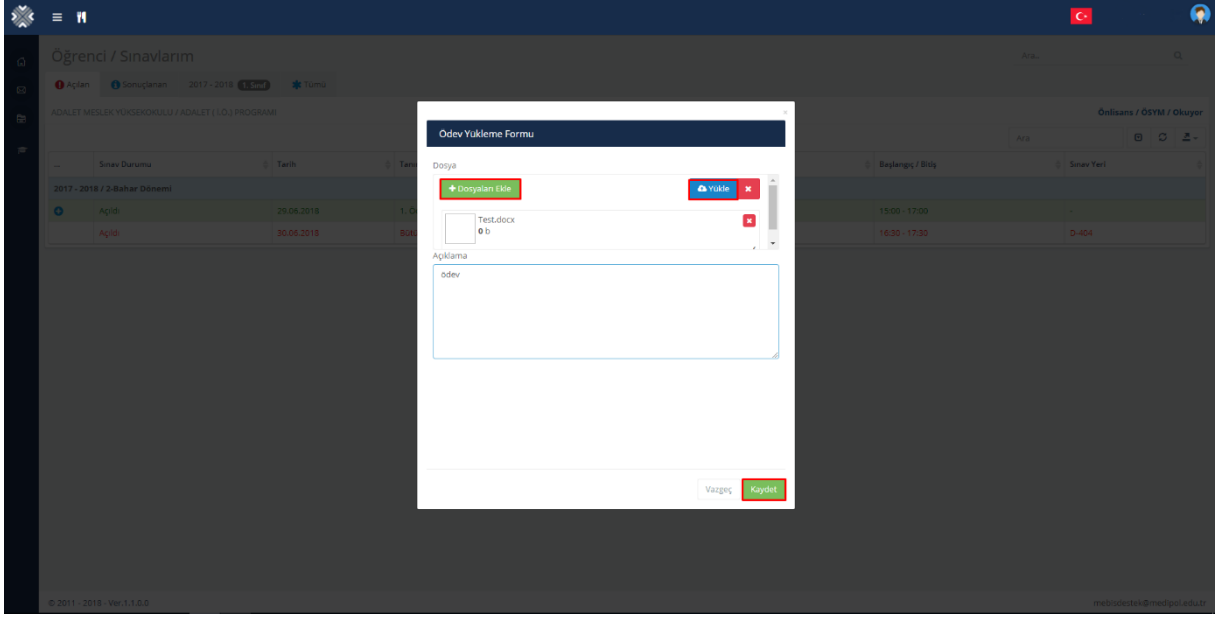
Öğrenci / Sınavlarım

Ara...

Açılan Sonuçlanan 2017 - 2018 1. Sınıf Tümü

ADALET MESLEK YÜKSEKOKULU / ADALET (.ÖĞ) PROGRAMI

Önlisans / ÖSYM / Okuyor

Ara

... Sınav Durumu Tarih Tanı

Başlangıç / Bitiş Sınav Yeri

2017 - 2018 / 2-Bahar Dönemi

Açıldı 29.06.2018 1. Ö 15:00 - 17:00 -

Açıldı 30.06.2018 Büt 16:30 - 17:30 D-404

Ödev Yükleme Formu

Dosya

Dosyaları Ekle

Yükle

Test.docx
0 b

Açıklama

ödev

Vazgeç Kaydet

© 2011 - 2018 - Ver.1.1.0.0

meslodestek@meslpcr.edu.tr